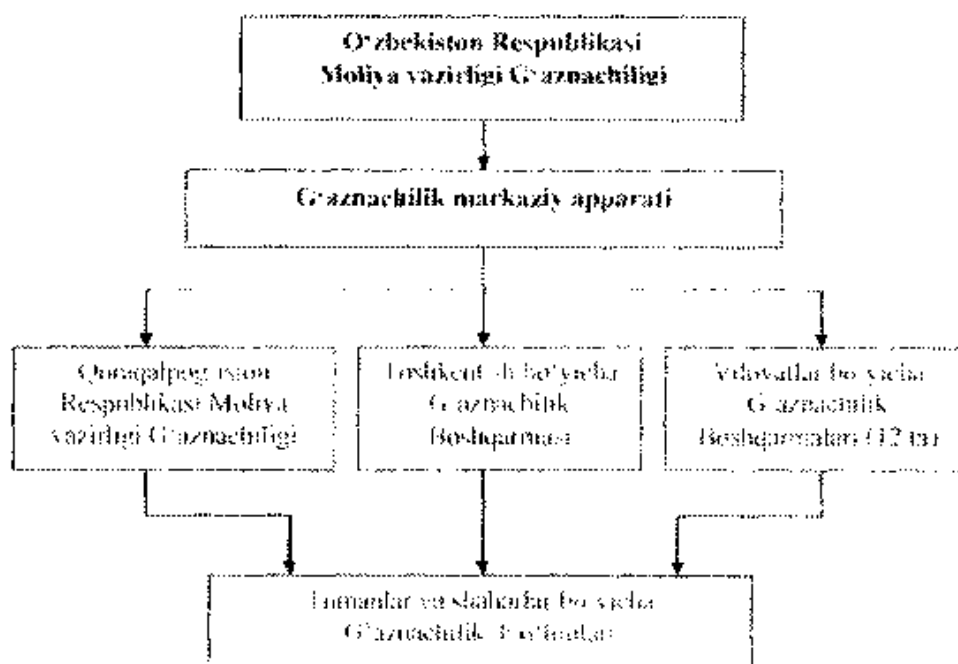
O'zbekiston Respublikasi Moliya vazirligi G'aznachiligi

G'aznachilik markaziy apparati

Qoraqalpog'iston Respublikasi Moliya vazirligi G'aznachiligi

Toshkent sh.bo'yicha G'aznachilik Boshqarmasi

Viloyatlar bo'yicha G'aznachilik Boshqarmalari (12 ta)

Tumanlar va shaharlar bo'yicha G'aznachilik bo'linmalari